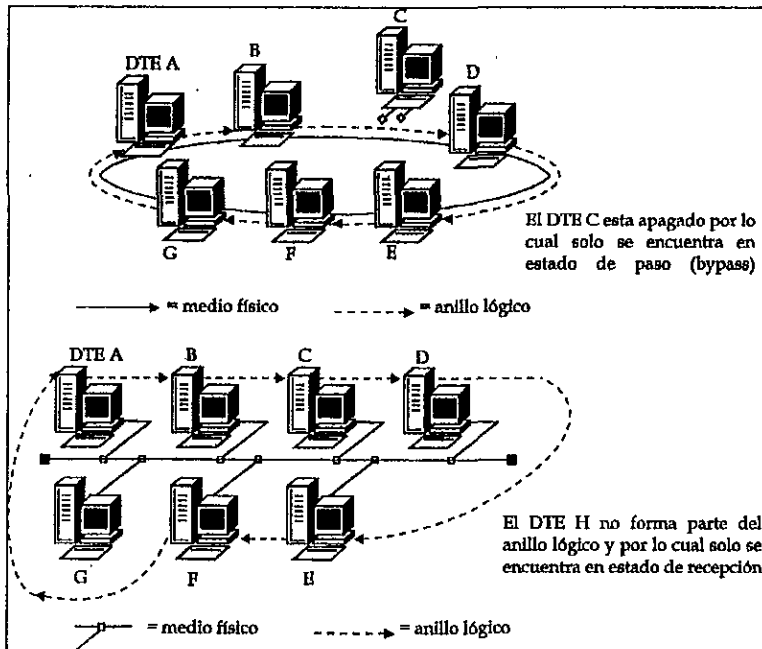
DTE A

B

C

D

G

F

E

El DTE C esta apagado por lo cual solo se encuentra en estado de paso (bypass)

= medio físico

= anillo lógico

DTE A

B

C

D

G

F

E

El DTE H no forma parte del anillo lógico y por lo cual solo se encuentra en estado de recepción

= medio físico

= anillo lógico